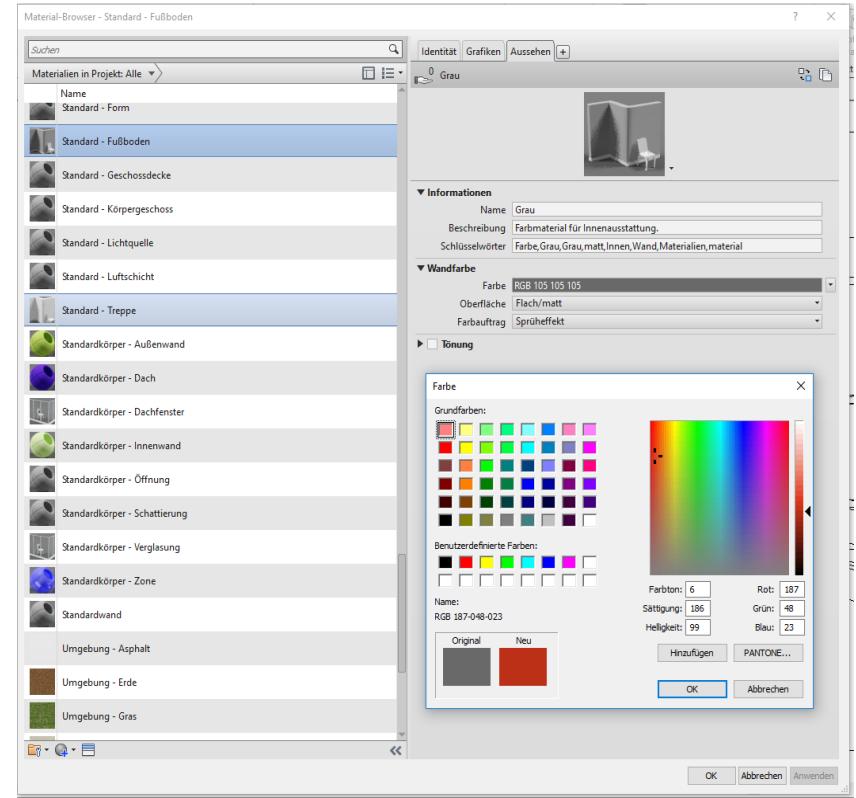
Material-Browser - Standard - Fußboden

?

Suchen

Materialien in Projekt: Alle

Name

Standard - Form

Standard - Fußboden

Standard - Geschossdecke

Standard - Körpergeschoss

Standard - Lichtquelle

Standard - Luftschicht

Standard - Treppe

Standardkörper - Außenwand

Standardkörper - Dach

Standardkörper - Dachfenster

Standardkörper - Innenwand

Standardkörper - Öffnung

Standardkörper - Schattierung

Standardkörper - Verglasung

Standardkörper - Zone

Standardwand

Umgebung - Asphalt

Umgebung - Erde

Umgebung - Gras

Identität Grafiken Aussehen +

0 Grau

▼ Informationen

Name Grau

Beschreibung Farbmaterial für Innenausstattung.

Schlüsselwörter Farbe,Grau,Grau,matt,Innen,Wand,Materialien,material

▼ Wandfarbe

Farbe RGB 105 105 105

Oberfläche Flach/matt

Farbauftrag Sprüheffekt

▶ Tönung

Farbe

Grundfarben:

Benutzerdefinierte Farben:

Name:

RGB 187-048-023

Original Neu

Farbton: 6

Sättigung: 186

Helligkeit: 99

Rot: 187

Grün: 48

Blau: 23

Hinzufügen

PANTONE...

OK

Abbrechen

OK Abbrechen Anwenden